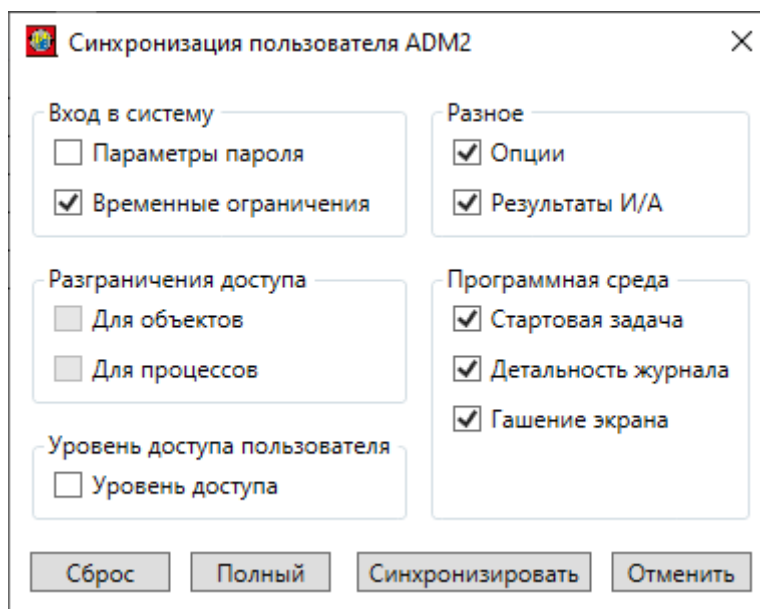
Синхронизация пользователя ADM2

Вход в систему
Параметры пароля
Временные ограничения

Разграничения доступа
Для объектов
Для процессов

Уровень доступа пользователя
Уровень доступа

Разное
Опции
Результаты И/А

Программная среда
Стартовая задача
Детальность журнала
Гашение экрана

Сброс
Полный
Синхронизировать
Отменить